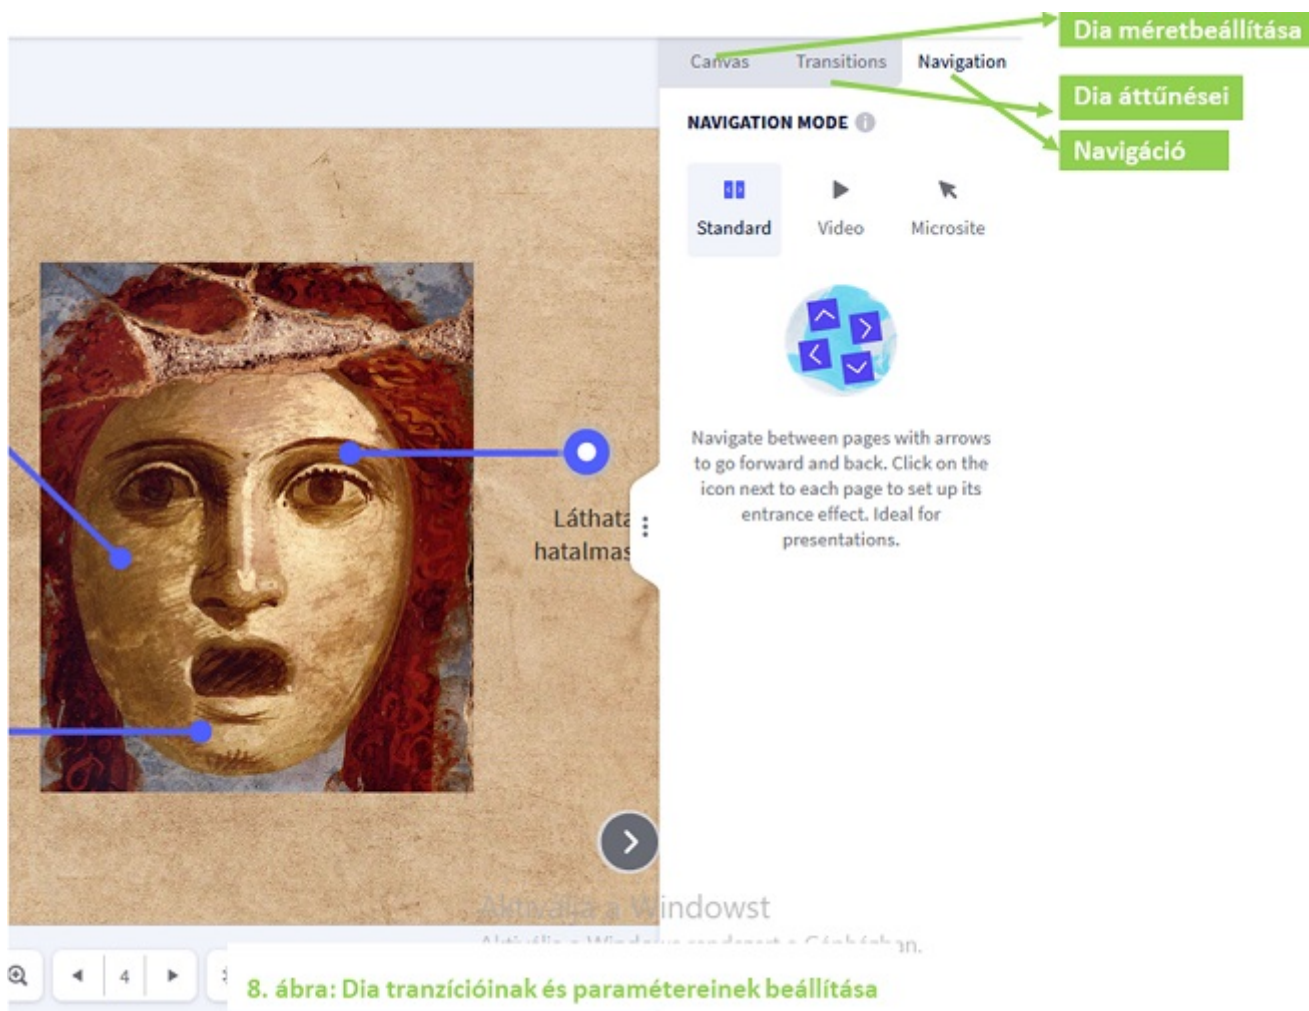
Canvas Transitions Navigation

Dia méretbeállítása

Dia áttűnései

Navigáció

NAVIGATION MODE

Standard Video Microsite

Navigate between pages with arrows to go forward and back. Click on the icon next to each page to set up its entrance effect. Ideal for presentations.

Láthat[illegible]
hatalmas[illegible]

Aktiválja a Windowst
Aktiválja a Windowst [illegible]n.

4

8. ábra: Dia tranzícióinak és paramétereinek beállítása